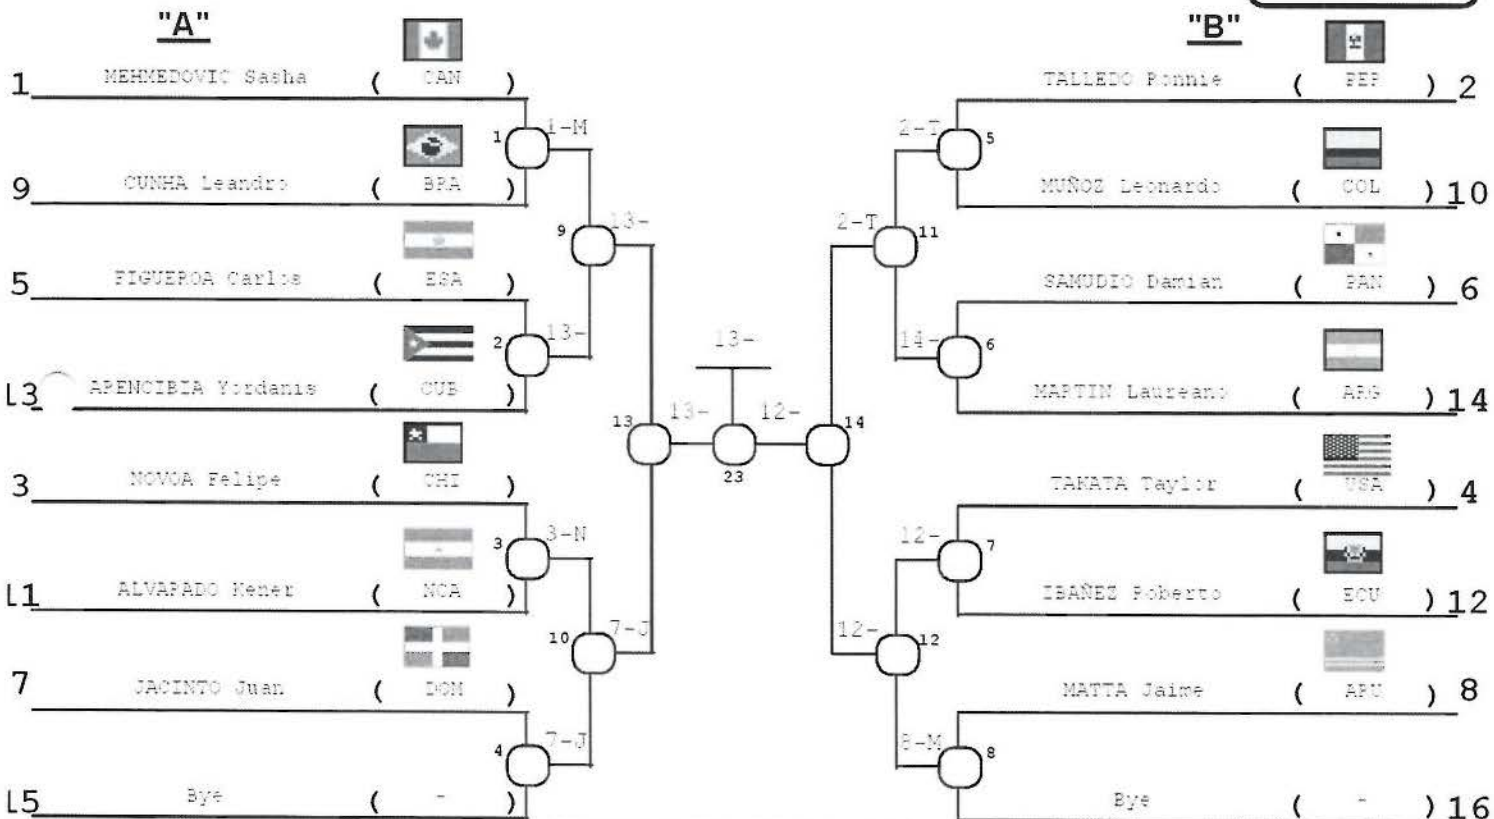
"A"

1 MEHMEDOVIC Sasha ( CAN )
9 CUNHA Leandro ( BRA )
5 FIGUEROA Carlos ( ESA )
L3 APENCIBIA Yordanis ( CUB )
3 NOVOA Felipe ( CHI )
L1 ALVARADO Kener ( NCA )
7 JACINTO Juan ( DOM )
L5 Bye ( - )

1 1-M
9 13-
2 13-
13 13-
3 3-N
10 7-J
4 7-J

13-
23
12-

"B"

TALLEDO Ronnie ( PER ) 2
MUÑOZ Leonardo ( COL ) 10
SAMUDIO Damian ( PAN ) 6
MARTIN Laureano ( ARG ) 14
TAKATA Taylor ( USA ) 4
IBAÑEZ Roberto ( ECU ) 12
MATTA Jaime ( ARU ) 8
Bye ( - ) 16

2-T 5
2-T 11
14- 6
14
12- 7
12- 12
8-M 8